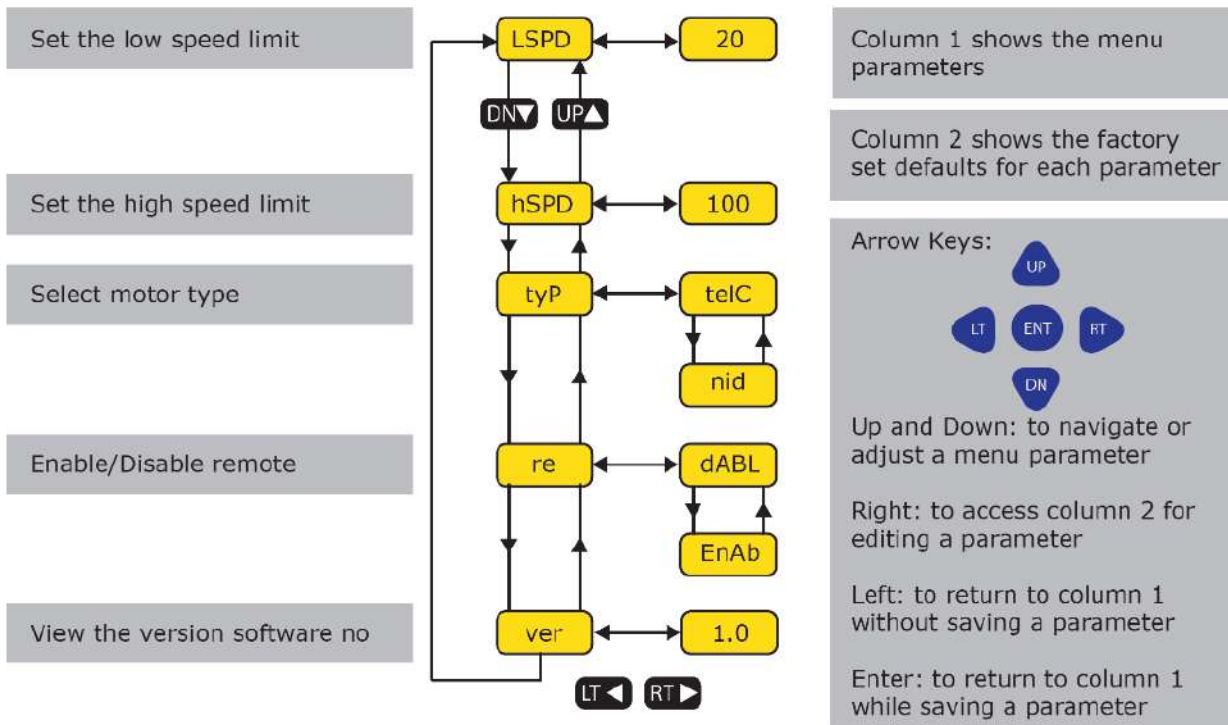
Set the low speed limit

Set the high speed limit

Select motor type

Enable/Disable remote

View the version software no

LSPD
20
DN▼
UP▲
hSPD
100
tyP
telC
nid
re
dABL
EnAb
ver
1.0
LT◀
RT▶

Column 1 shows the menu parameters

Column 2 shows the factory set defaults for each parameter

Arrow Keys:
UP
LT
ENT
RT
DN

Up and Down: to navigate or adjust a menu parameter

Right: to access column 2 for editing a parameter

Left: to return to column 1 without saving a parameter

Enter: to return to column 1 while saving a parameter